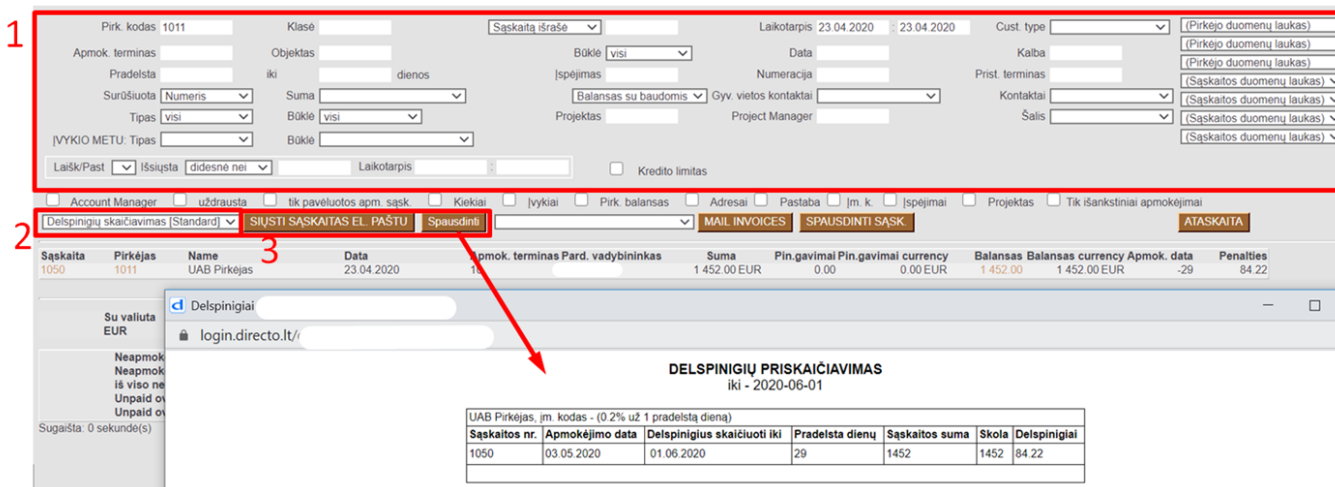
1

Pirk. kodas 1011
Klasė
Sąskaitą išrašė
Laikotarpis 23.04.2020 : 23.04.2020
Cust. type
(Pirkėjo duomenų laukas)
Apmok. terminas
Objektas
Būklė visi
Data
Kalba
(Pirkėjo duomenų laukas)
Pradelsta
iki
dienos
Įspėjimas
Numeracija
Prist. terminas
(Pirkėjo duomenų laukas)
(Sąskaitos duomenų laukas)
Surūšiuota Numeris
Suma
Balansas su baudomis
Gyv. vietos kontaktai
Kontaktai
(Sąskaitos duomenų laukas)
Tipas visi
Būklė visi
Projektas
Project Manager
Šalis
(Sąskaitos duomenų laukas)
ĮVYKIO METU: Tipas
Būklė
(Sąskaitos duomenų laukas)
(Sąskaitos duomenų laukas)
Laišk/Past
Išsiųsta didesnė nei
Laikotarpis
Kredito limitas

Account Manager
uždrausta
tik pavėluotos apm. sąsk.
Kiekiai
Įvykiai
Pirk. balansas
Adresai
Pastaba
Įm. k.
Įspėjimai
Projektas
Tik išankstiniai apmokėjimai

2
Delspinigių skaičiavimas [Standard]
SIŲSTI SĄSKAITAS EL. PAŠTU
Spausdinti
MAIL INVOICES
SPAUSDINTI SĄSK
ATASKAITA
3

| Sąskaita | Pirkėjas | Name | Data | Apmok. terminas | Pard. vadybininkas | Suma | Pin.gavimai | Pin.gavimai currency | Balansas | Balansas currency | Apmok. data | Penalties |
|---|---|---|---|---|---|---|---|---|---|---|---|---|
| 1050 | 1011 | UAB Pirkėjas | 23.04.2020 | 1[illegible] | | 1 452.00 EUR | 0.00 | 0.00 EUR | 1 452.00 | 1 452.00 EUR | -29 | 84.22 |

Su valiuta
EUR
Neapmok
Neapmok
iš viso ne
Unpaid ov
Unpaid ov
Sugaišta: 0 sekundė(s)

Delspinigiai
login.directo.lt/

DELSPINIGIŲ PRISKAIČIAVIMAS
iki - 2020-06-01

UAB Pirkėjas, įm. kodas - (0.2% už 1 pradelstą dieną)

| Sąskaitos nr. | Apmokėjimo data | Delspinigius skaičiuoti iki | Pradelsta dienų | Sąskaitos suma | Skola | Delspinigiai |
|---|---|---|---|---|---|---|
| 1050 | 03.05.2020 | 01.06.2020 | 29 | 1452 | 1452 | 84.22 |